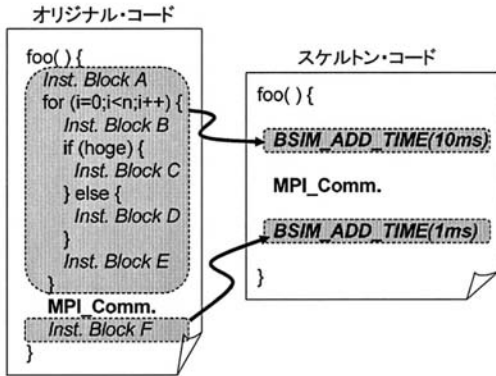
オリジナル・コード

foo( ) {
Inst. Block A
for (i=0;i<n;i++) {
Inst. Block B
if (hoge) {
Inst. Block C
} else {
Inst. Block D
}
Inst. Block E
}
MPI_Comm.
Inst. Block F
}

スケルトン・コード

foo( ) {
BSIM_ADD_TIME(10ms)
MPI_Comm.
BSIM_ADD_TIME(1ms)
}